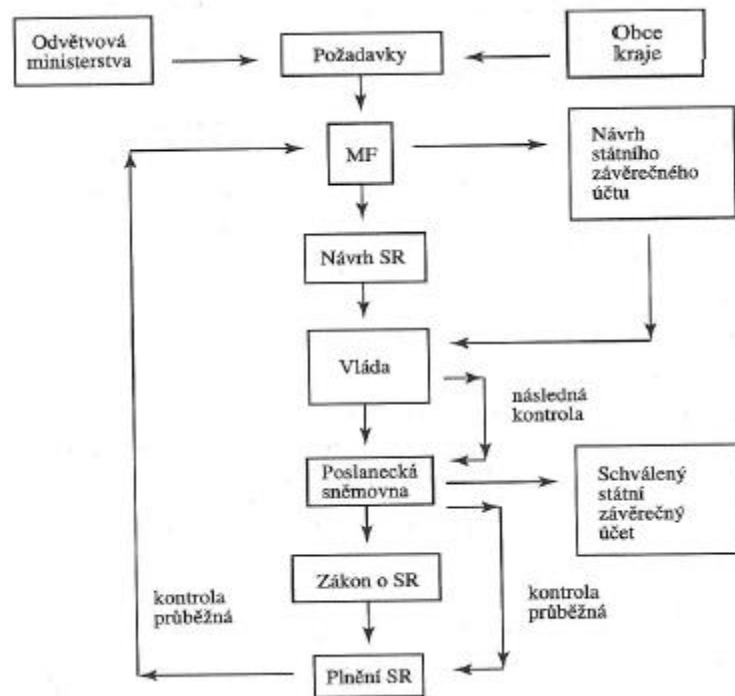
Odvětvová ministerstva

Požadavky

Obce kraje

MF

Návrh státního závěrečného účtu

Návrh SR

Vláda

následná kontrola

Poslanecká sněmovna

Schválený státní závěrečný účet

Zákon o SR

kontrola průběžná

kontrola průběžná

Plnění SR